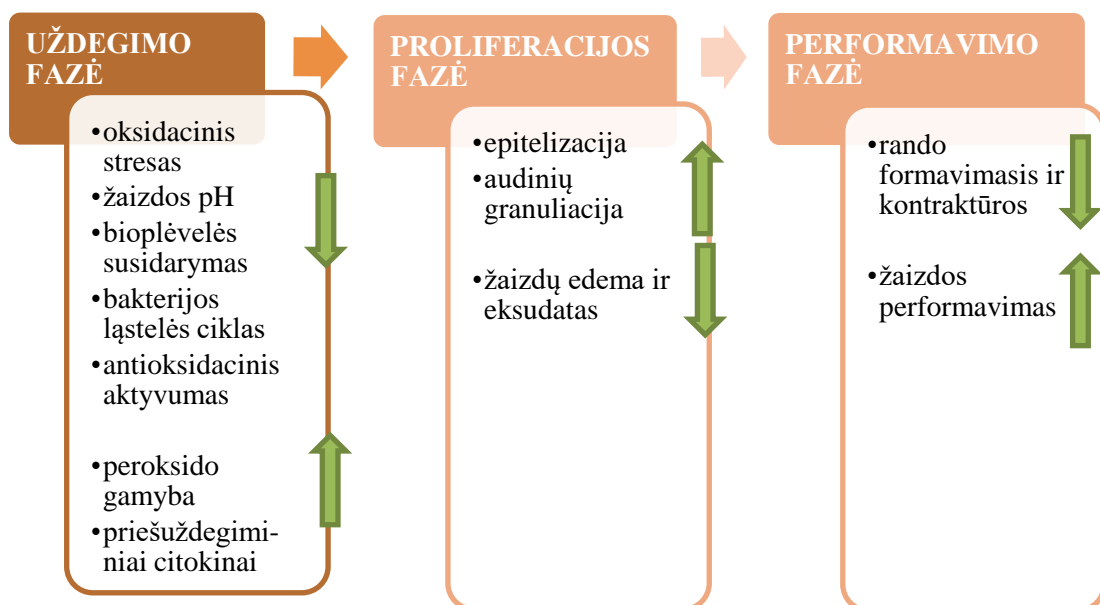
UŽDEGIMO FAZĖ

•oksidacinis stresas
•žaizdos pH
•bioplėvelės susidarymas
•bakterijos ląstelės ciklas
•antioksidacinis aktyvumas

•peroksido gamyba
•priešuždegiminiai citokinai

PROLIFERACIJOS FAZĖ

•epitelizacija
•audinių granuliacija

•žaizdų edema ir eksudatas

PERFORMAVIMO FAZĖ

•rando formavimasis ir kontraktūros

•žaizdos performavimas